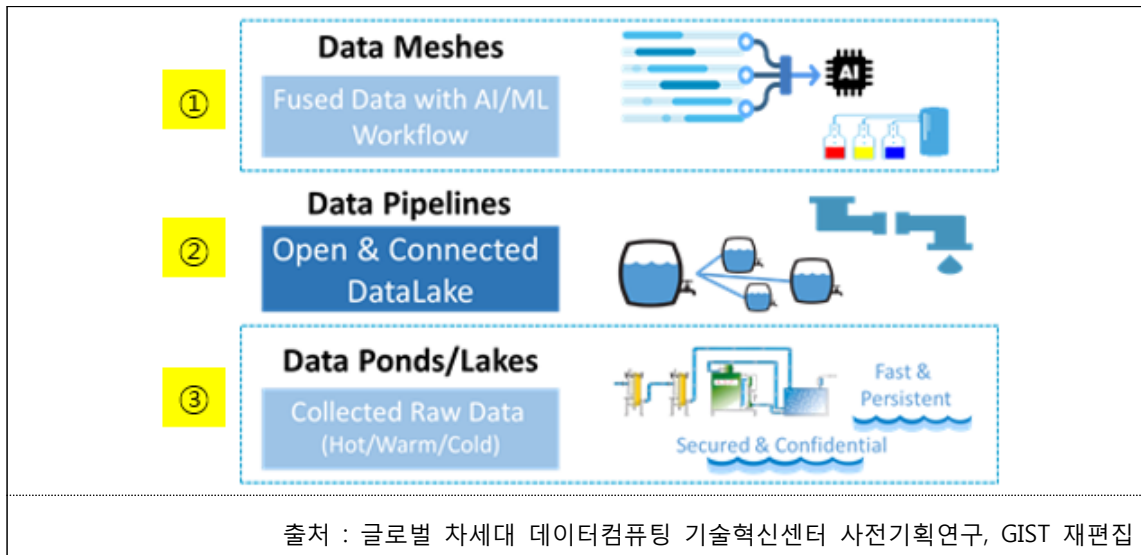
①

Data Meshes

Fused Data with AI/ML Workflow

AI

②

Data Pipelines

Open & Connected DataLake

③

Data Ponds/Lakes

Collected Raw Data (Hot/Warm/Cold)

Fast & Persistent

Secured & Confidential

출처 : 글로벌 차세대 데이터컴퓨팅 기술혁신센터 사전기획연구, GIST 재편집